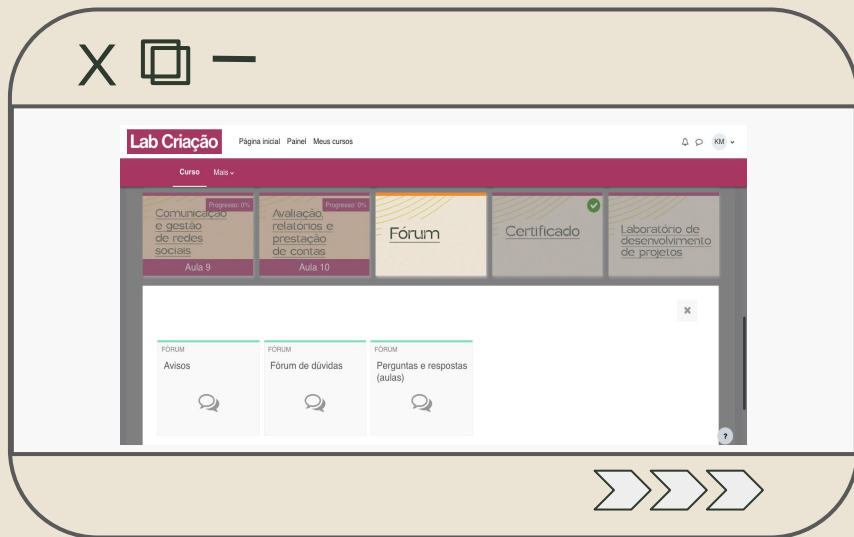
X

Lab Criação
Página inicial Painel Meus cursos
KM

Curso Mais

Progresso: 0%
Comunicação e gestão de redes sociais
Aula 9

Progresso: 0%
Avaliação, relatórios e prestação de contas
Aula 10

Fórum

Certificado

Laboratório de desenvolvimento de projetos

FÓRUM
Avisos

FÓRUM
Fórum de dúvidas

FÓRUM
Perguntas e respostas (aulas)

?